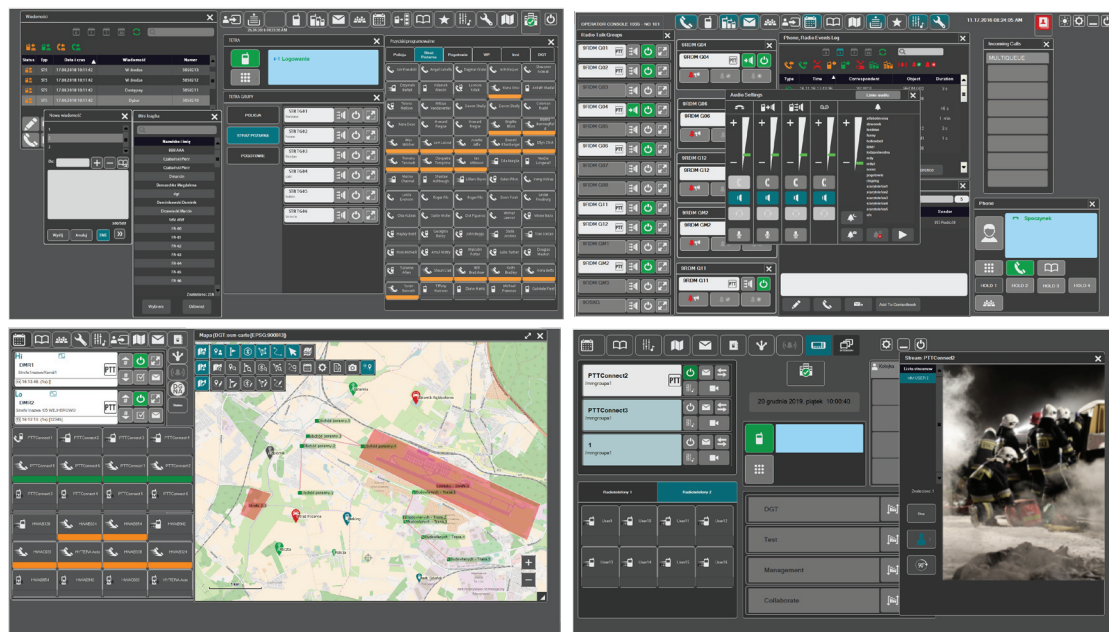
Wiadomości

Status | Typ | Data i czas | Wiadomość | Numer
SYS | 17.08.2018 10:11:42 | W trakcie | 5850212
SYS | 17.08.2018 10:11:42 | W trakcie | 5850212
SYS | 17.08.2018 10:11:42 | Odrzucony | 5850211
SYS | 17.08.2018 10:11:42 | Dostarczony | 5850212

Nowa wiadomość
Wyślij | Anuluj | SMS

Wybór Ksiązki
Nazwisko i imię
Wybierz | Odrzuć

TETRA
Logowanie

TETRA GRUPY
POLICJA
STRAŻ POŻARNA
POGOTOWIE
STB75481
STB75482
STB75483
STB75484
STB75485
STB75486

Przyciski programowalne
Policja | Straż Pożarna | Pogotowie | SIP | Inne | DGT

OPERATORS CONSOLE 1055 - NO 101
11.12.2018 08:24:05 AM
Radio Talk Groups
SFIDM G01
SFIDM G02
SFIDM G03
SFIDM G04
SFIDM G05
SFIDM G06
SFIDM G07
SFIDM G08
SFIDM G11
SFIDM G12
SFIDM GM1
SFIDM GM2
SFIDM GM3
SFIDM G04
SFIDM G06
SFIDM G12
SFIDM GM2
SFIDM G11
Phone, Radio Events Log
Type | Time | Correspondent | Object | Duration
Audio Settings
Lista audio
Incoming Calls
MULTIQUEUE
Sender
Phone
Spoczynek
HOLD 1 | HOLD 2 | HOLD 3 | HOLD 4
Add To Contactbook

Hi
DMR11
Lo
DMR12
PTTConnect1
PTTConnect2
PTTConnect3
PTTConnect4
HAND06
HAND04
HYTERA
Mapa [DGT osm carto [EPSG:900913]]

PTTConnect2
PTTConnect3
1
20 grudnia 2019, piątek 10:00:40
Radiostrefa 1 | Radiostrefa 2
User1
DGT
Test
Management
Collaborate
Stream PTTConnect2